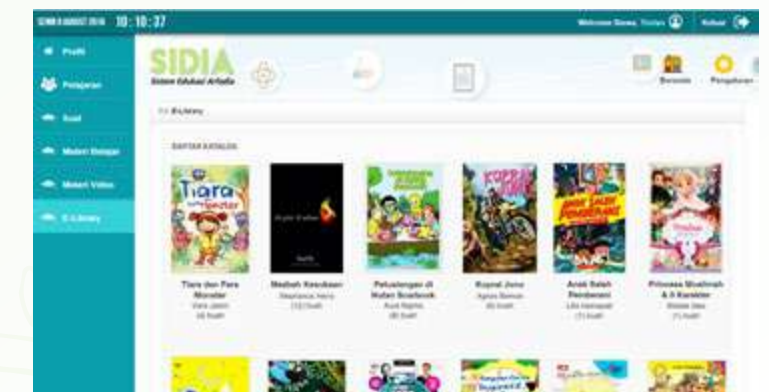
SENIN 8 AGUSTUS 2016 10 : 10 : 37

Welcome Siswa, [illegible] Keluar

Profil
Pelajaran
Soal
Materi Belajar
Materi Video
E-Library

SIDIA
Sistem Edukasi Artadia

Beranda Pengaturan

E-Library

DAFTAR KATALOG

Tiara
Tiara dan Para Monster
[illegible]
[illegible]

Madzab Kesukaan
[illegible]
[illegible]

Petualangan di Hutan Soeharto
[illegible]
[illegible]

Kopral Jono
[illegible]
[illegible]

Anak Saleh Pemberani
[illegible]
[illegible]

Princess Shalihah & 5 Karakter
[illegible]
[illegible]